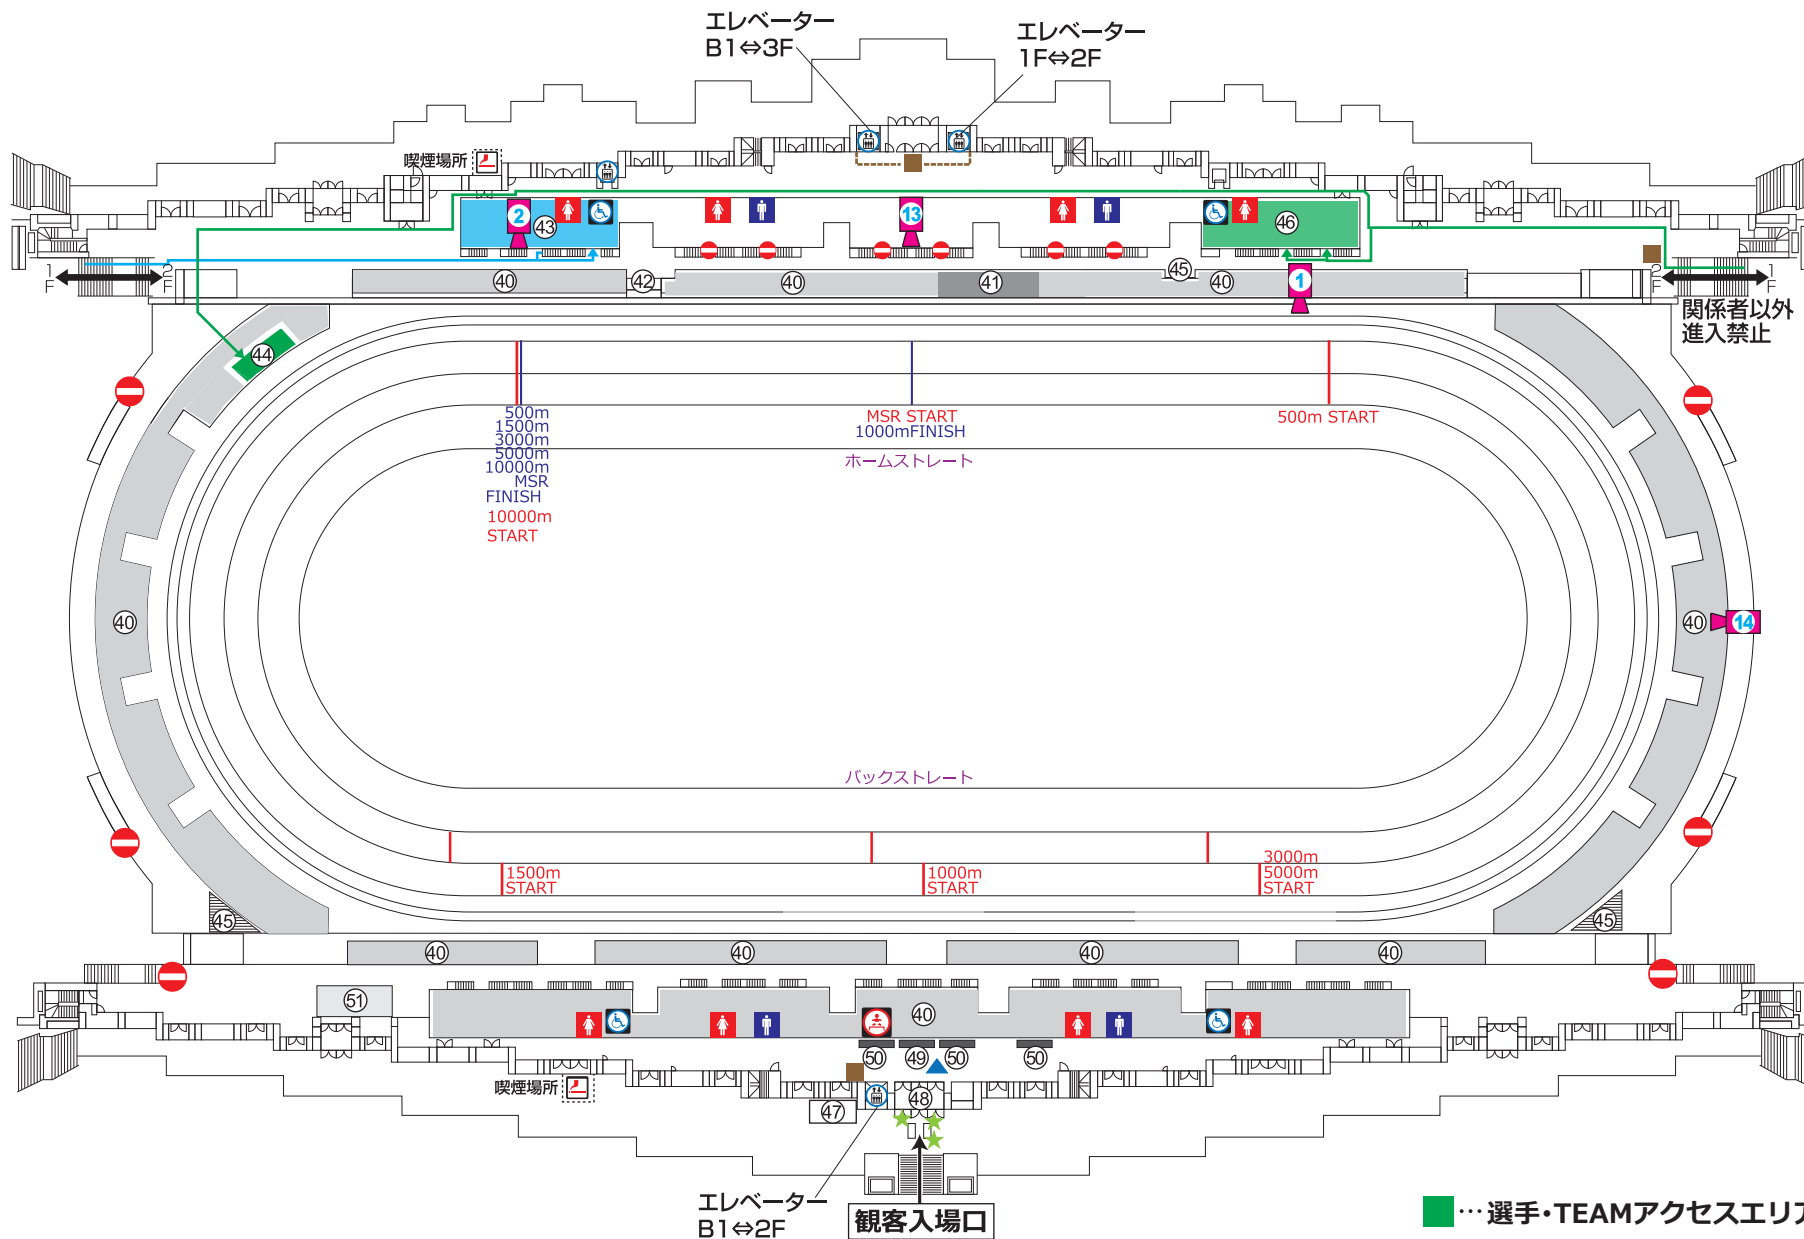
エレベーター
B1⇔3F

エレベーター
1F⇔2F

喫煙場所

2 43 13 46

1F 2F

40 42 40 41 45 40

1

2F 1F

関係者以外
進入禁止

44

500m
1500m
3000m
5000m
10000m
MSR
FINISH
10000m
START

MSR START
1000mFINISH

500m START

ホームストレート

40

40 14

バックストレート

1500m
START

1000m
START

3000m
5000m
START

45 45

40 40 40 40

51

40

50 49 50 50

喫煙場所

47 48

エレベーター
B1⇔2F

観客入場口

…選手・TEAMアクセスエリア